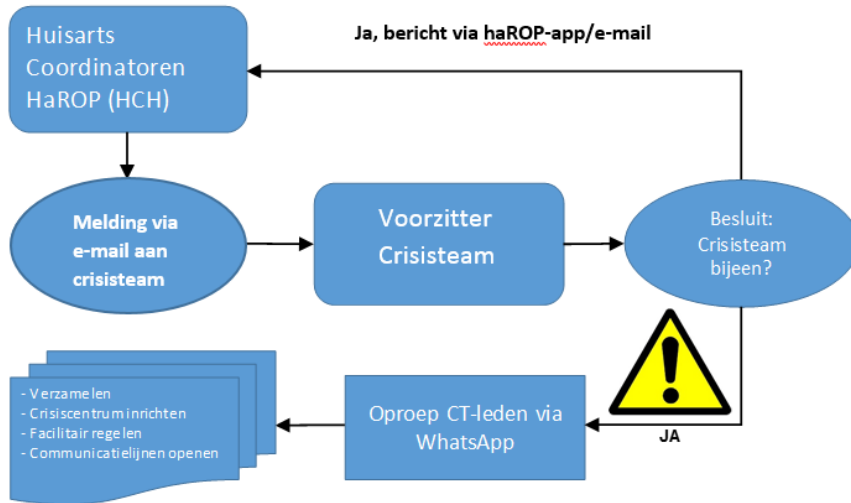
Huisarts Coordinatoren HaROP (HCH)

Ja, bericht via haROP-app/e-mail

Melding via e-mail aan crisisteam

Voorzitter Crisisteam

Besluit: Crisisteam bijeen?

JA

Oproep CT-leden via WhatsApp

- Verzamelen
- Crisiscentrum inrichten
- Facilitair regelen
- Communicatielijnen openen